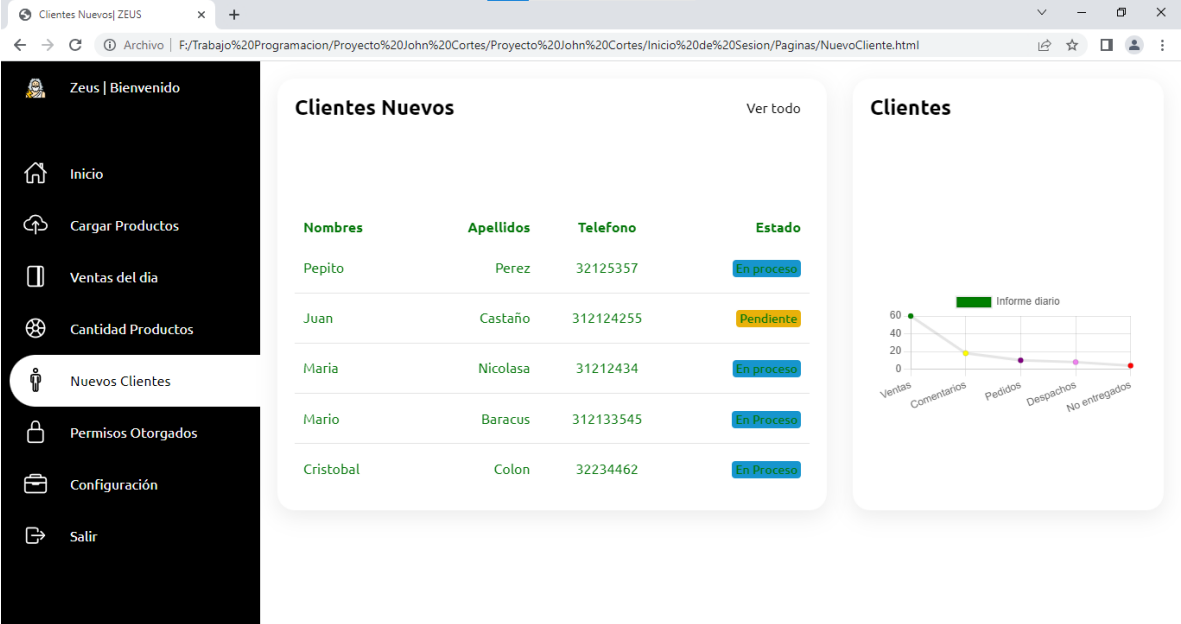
Clientes Nuevos| ZEUS ×  +

Archivo | F:/Trabajo%20Programacion/Proyecto%20John%20Cortes/Proyecto%20John%20Cortes/Inicio%20de%20Sesion/Paginas/NuevoCliente.html

Zeus | Bienvenido

Inicio
Cargar Productos
Ventas del dia
Cantidad Productos
Nuevos Clientes
Permisos Otorgados
Configuración
Salir

Clientes Nuevos
Ver todo

| Nombres | Apellidos | Telefono | Estado |
|---|---|---|---|
| Pepito | Perez | 32125357 | En proceso |
| Juan | Castaño | 312124255 | Pendiente |
| Maria | Nicolasa | 31212434 | En proceso |
| Mario | Baracus | 312133545 | En Proceso |
| Cristobal | Colon | 32234462 | En Proceso |

Clientes

Informe diario
60
40
20
0
Ventas
Comentarios
Pedidos
Despachos
No entregados